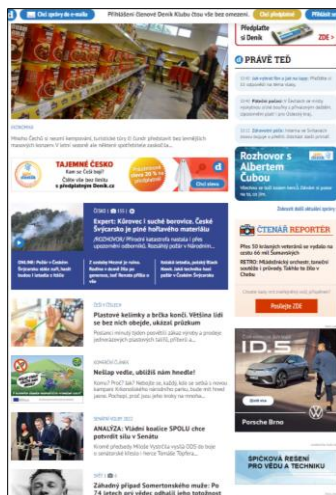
Chci zprávy do e-mailu  Přihlášení Deníník Klubu čtou vše bez omezení.  Chci předplatné  Předplatit

Předplaťte si Deník  ZDE

PRÁVĚ TEĎ

Polovina Čechů si nesetí komponent. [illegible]

TAJEMNÉ ČESKO
Kam se Češi báli?
Čtěte vše bez limitů s předplatným Deník.cz
Chci vědět

Rozhovor s Albertem Čubou

Expert: Kůrovec i suché borovice. České Švýcarsko je plné hořlavého materiálu

ONLINE: Požár v Českém Švýcarsku

ČTENÁŘ REPORTÉR
Pošlete ZDE

Plastové kelímky a brčka končí. Většina lidí se bez nich obejde, ukázal průzkum

Nelíbí vedle, ubližíš nám hnedle!

ID.5

ANALÝZA: Vládní koalice SPOLU chce potvrdit sílu v Senátu

Záhadný případ Somertonského muže: Po 74 letech mu vědci odhalili jeho totožnost

SPÍCKOVÁ ŘEŠENÍ PRO VĚDU A TECHNIKU